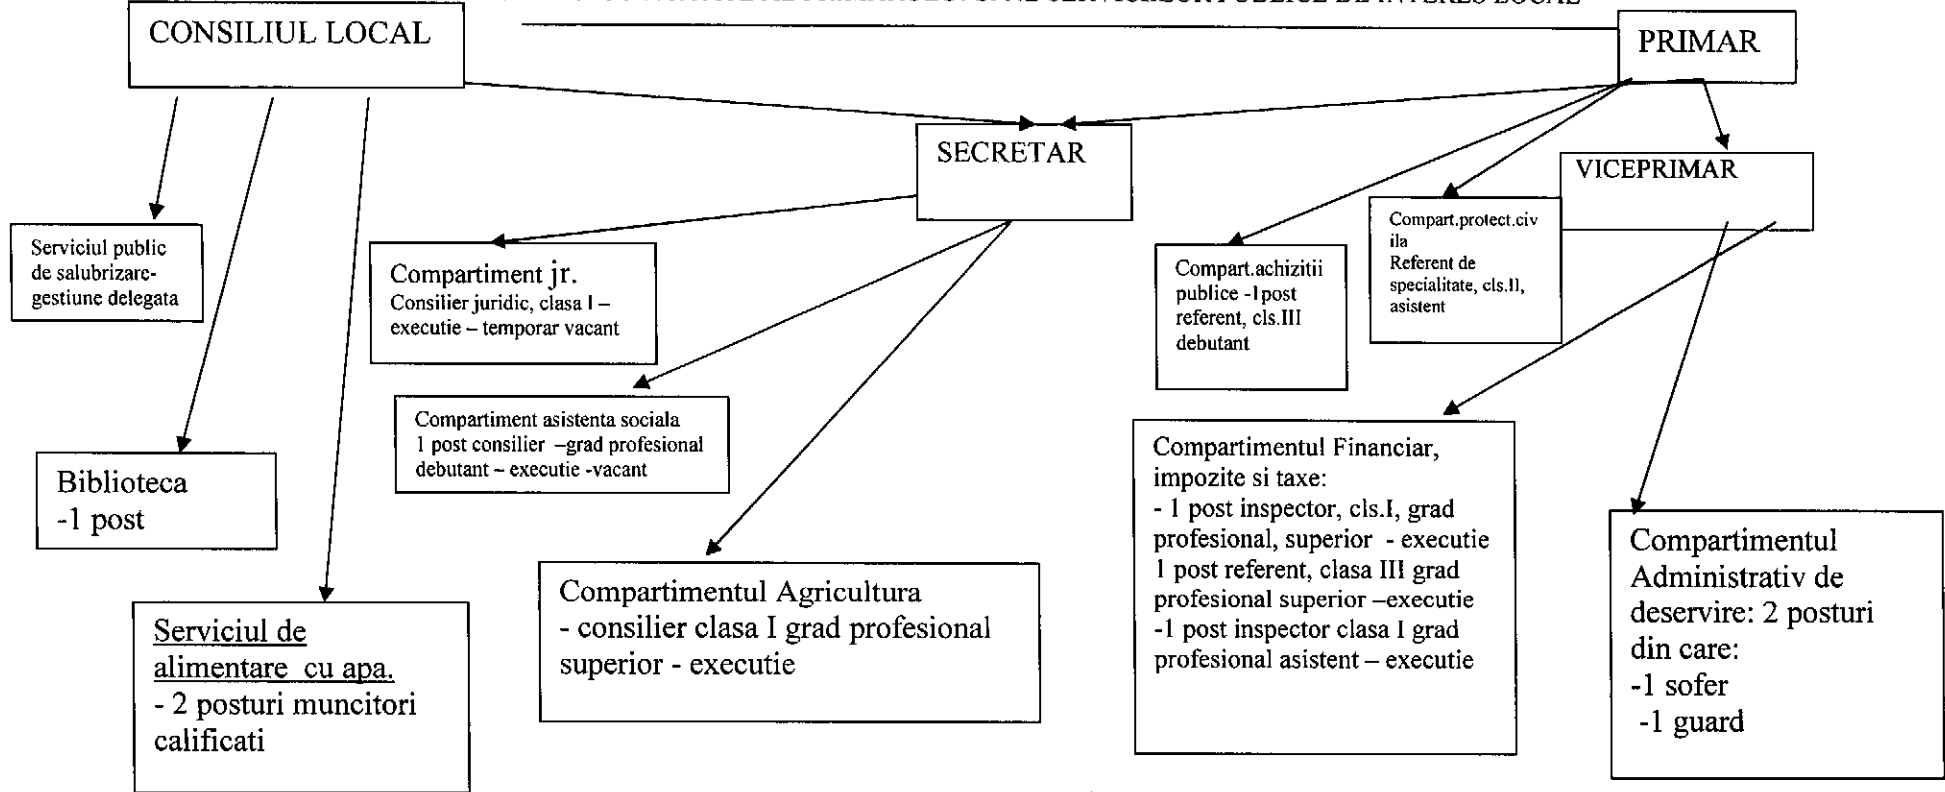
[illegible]

CONSILIUL LOCAL

PRIMAR

SECRETAR

VICEPRIMAR

Serviciul public de salubrizare-gestiune delegata

Compartiment jr.
Consilier juridic, clasa I – executie – temporar vacant

Compart.achizitii publice -1post referent, cls.III debutant

Compart.protect.civila
Referent de specialitate, cls.II, asistent

Compartiment asistenta sociala
1 post consilier –grad profesional debutant – executie -vacant

Biblioteca
-1 post

Compartimentul Financiar, impozite si taxe:
- 1 post inspector, cls.I, grad profesional, superior - executie
1 post referent, clasa III grad profesional superior –executie
-1 post inspector clasa I grad profesional asistent – executie

Compartimentul Administrativ de deservire: 2 posturi din care:
-1 sofer
-1 guard

Serviciul de alimentare cu apa.
- 2 posturi muncitori calificati

Compartimentul Agricultura
- consilier clasa I grad profesional superior - executie